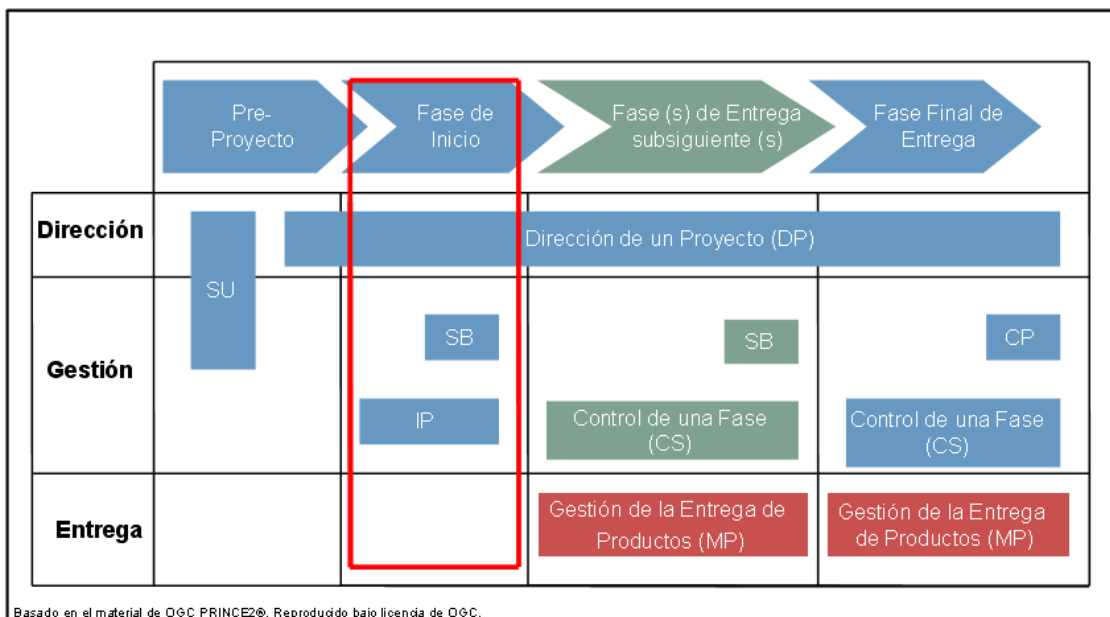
Pre-Proyecto

Fase de Inicio

Fase (s) de Entrega subsiguiente (s)

Fase Final de Entrega

Dirección

Dirección de un Proyecto (DP)

SU

Gestión

SB

SB

CP

IP

Control de una Fase (CS)

Control de una Fase (CS)

Entrega

Gestión de la Entrega de Productos (MP)

Gestión de la Entrega de Productos (MP)

Basado en el material de OGC PRINCE2®. Reproducido bajo licencia de OGC.